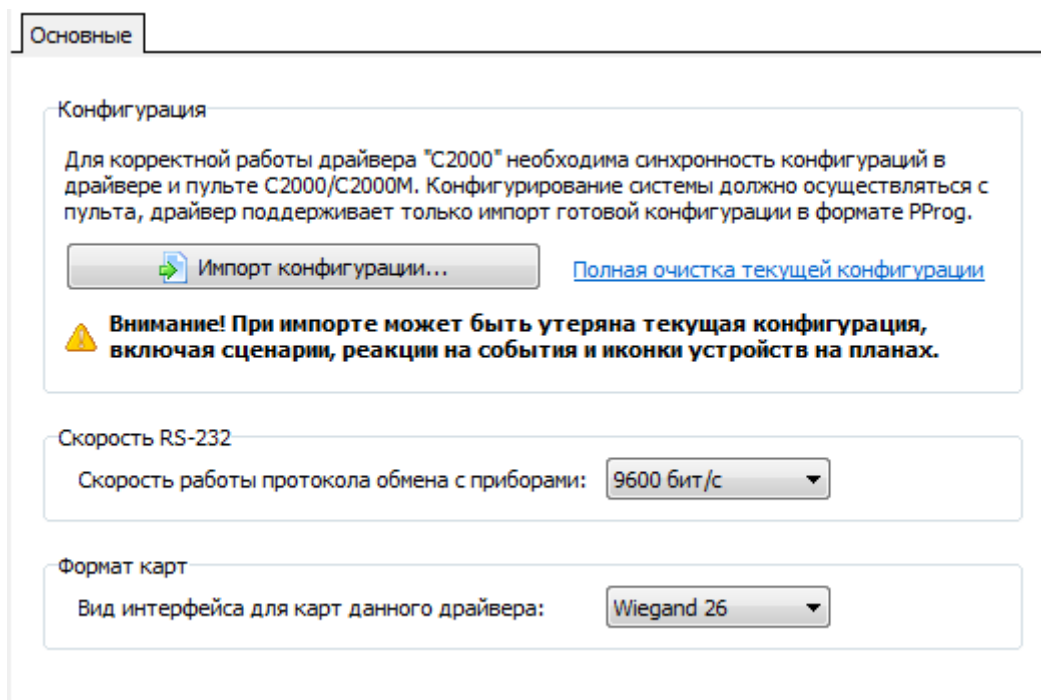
Основные

Конфигурация

Для корректной работы драйвера "С2000" необходима синхронность конфигураций в драйвере и пульте С2000/С2000М. Конфигурирование системы должно осуществляться с пульта, драйвер поддерживает только импорт готовой конфигурации в формате PProg.

Импорт конфигурации...

Полная очистка текущей конфигурации

Внимание! При импорте может быть утеряна текущая конфигурация, включая сценарии, реакции на события и иконки устройств на планах.

Скорость RS-232

Скорость работы протокола обмена с приборами: 9600 бит/с

Формат карт

Вид интерфейса для карт данного драйвера: Wiegand 26